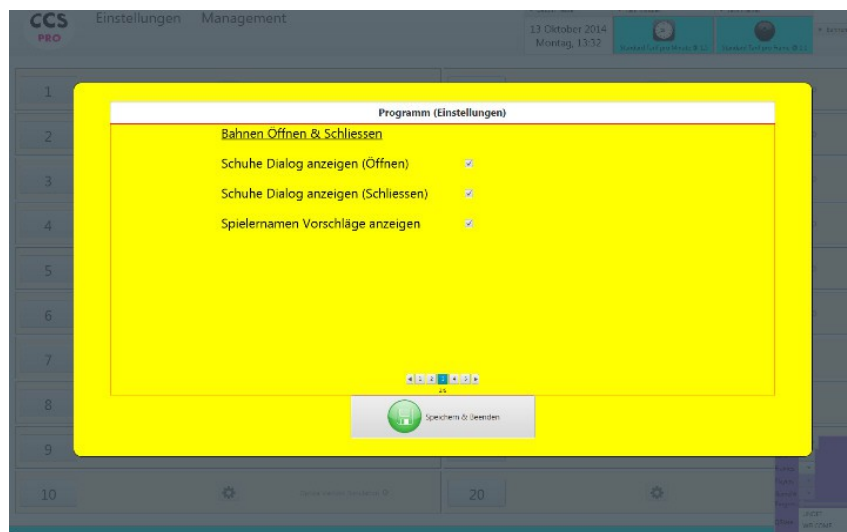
CCS PRO

Einstellungen Management

13 Oktober 2014
Montag, 13:32

1
2
3
4
5
6
7
8
9
10

20

Programm (Einstellungen)

Bahnen Öffnen & Schliessen

Schuhe Dialog anzeigen (Öffnen) ✓

Schuhe Dialog anzeigen (Schliessen) ✓

Spielernamen Vorschläge anzeigen ✓

1 2 3 4 5

Speichern & Beenden